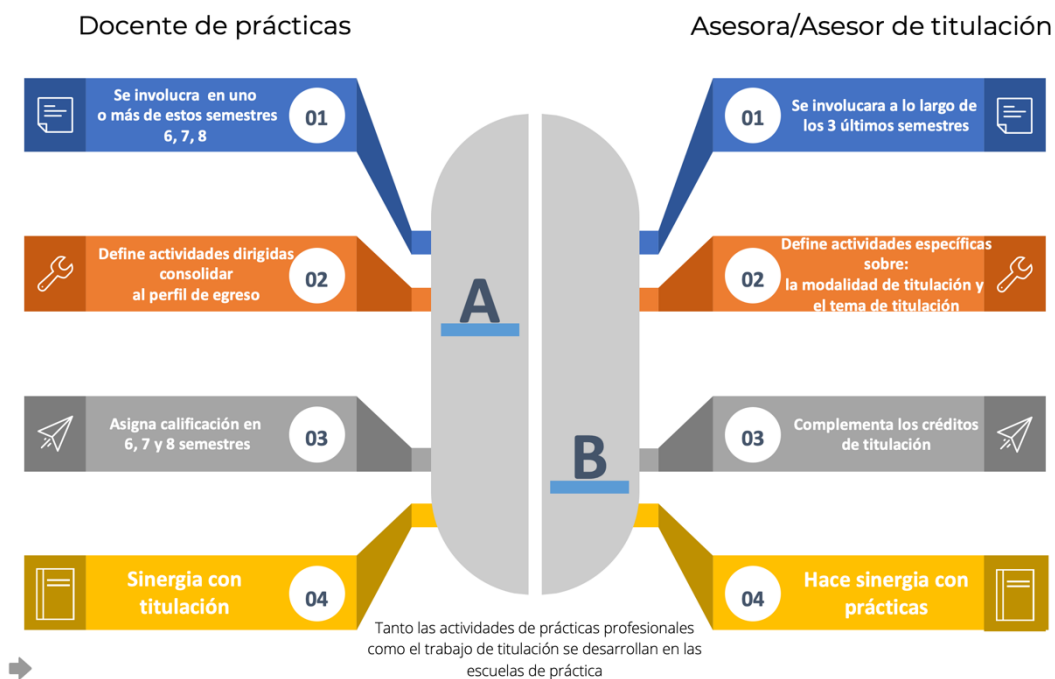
Docente de prácticas

Asesora/Asesor de titulación

Se involucra en uno o más de estos semestres 6, 7, 8

01

Define actividades dirigidas consolidar al perfil de egreso

02

Asigna calificación en 6, 7 y 8 semestres

03

Sinergia con titulación

04

A

B

01

Se involucara a lo largo de los 3 últimos semestres

02

Define actividades específicas sobre: la modalidad de titulación y el tema de titulación

03

Complementa los créditos de titulación

04

Hace sinergia con prácticas

Tanto las actividades de prácticas profesionales como el trabajo de titulación se desarrollan en las escuelas de práctica